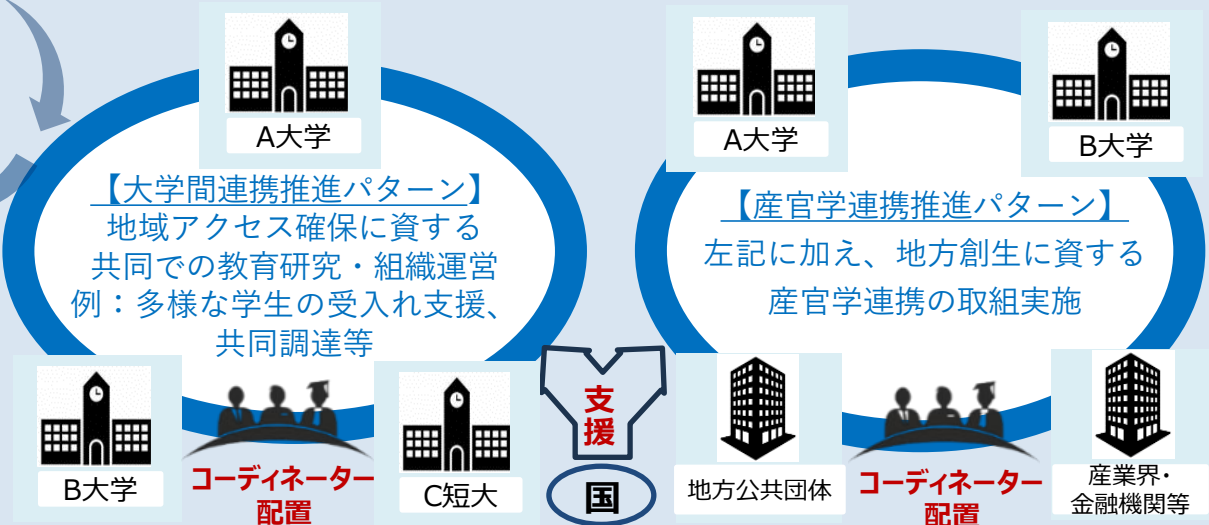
A大学

【大学間連携推進パターン】
地域アクセス確保に資する
共同での教育研究・組織運営
例：多様な学生の受入れ支援、
共同調達等

B大学

コーディネーター
配置

C短大

支援

国

A大学

B大学

【産官学連携推進パターン】
左記に加え、地方創生に資する
産官学連携の取組実施

地方公共団体

コーディネーター
配置

産業界・
金融機関等